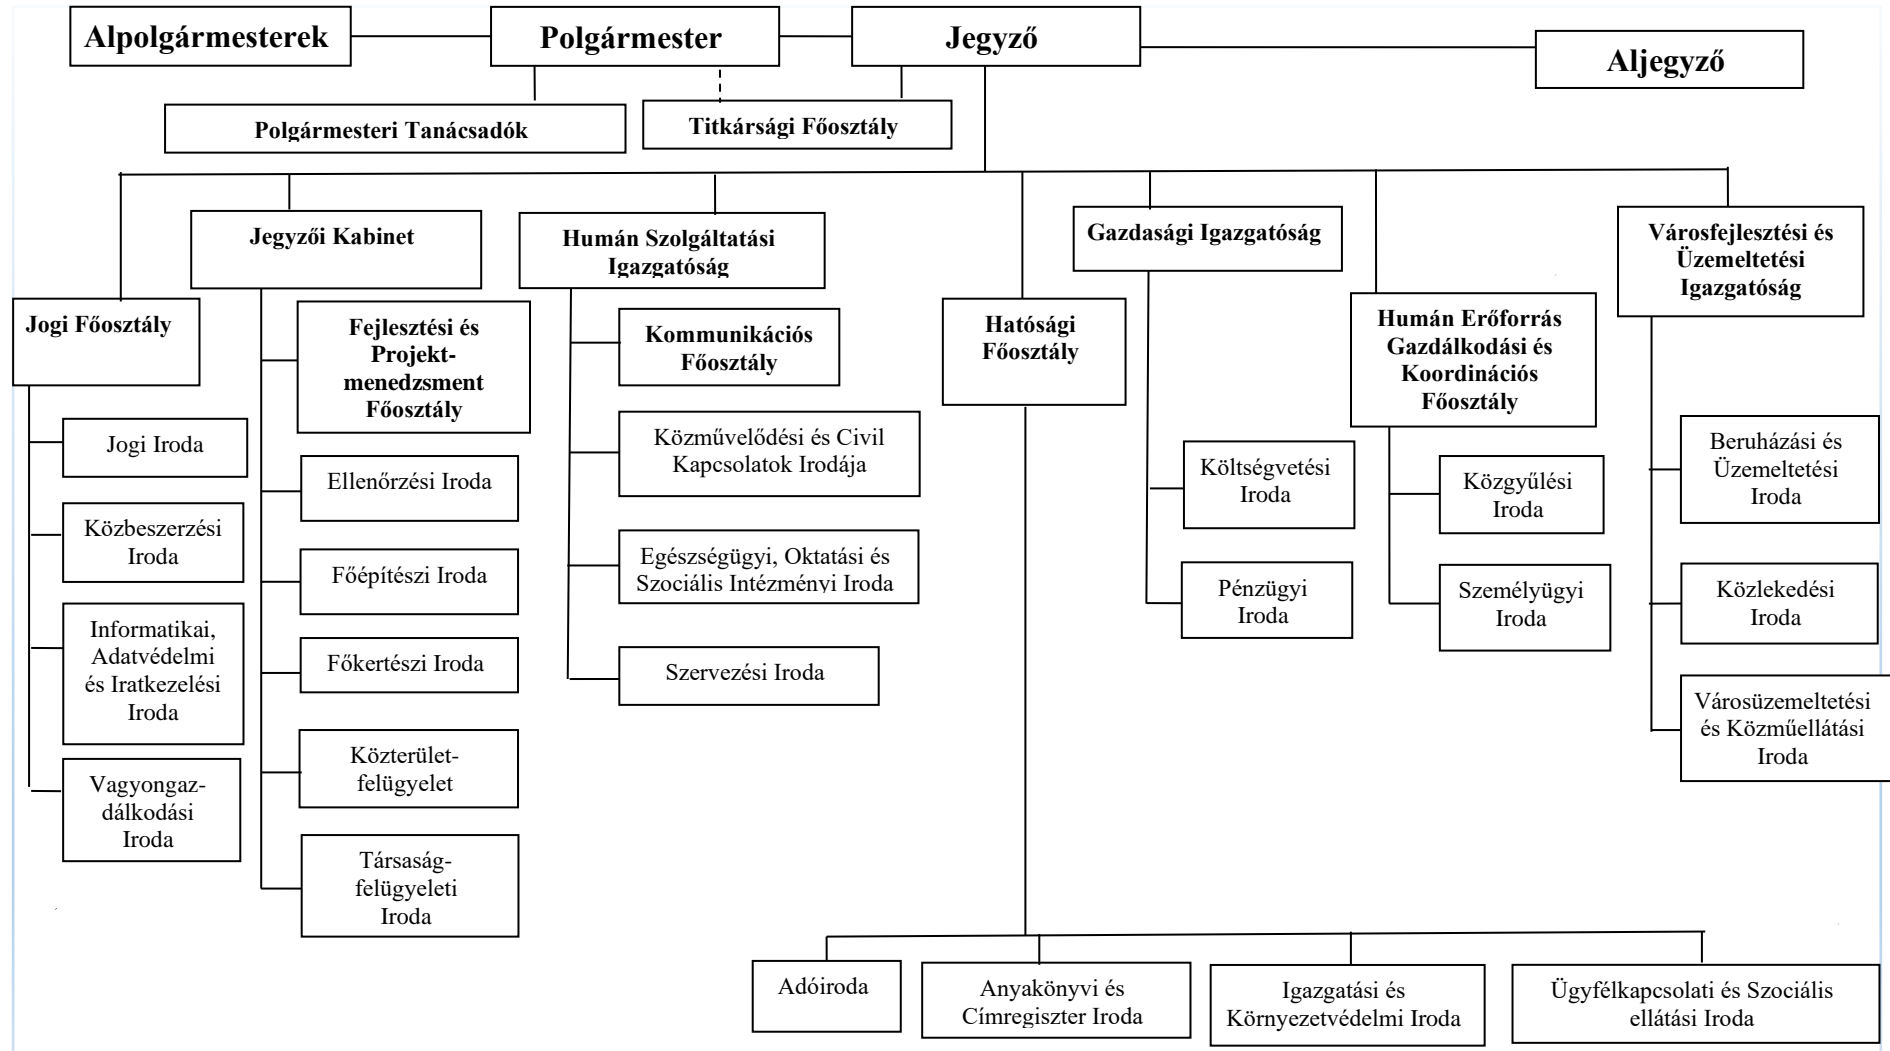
Alpolgármesterek

Polgármester

Jegyző

Aljegyző

Polgármesteri Tanácsadók

Titkársági Főosztály

Jogi Főosztály

Jogi Iroda

Közbeszerzési Iroda

Informatikai, Adatvédelmi és Iratkezelési Iroda

Vagyongazdálkodási Iroda

Jegyzői Kabinet

Fejlesztési és Projektmenedzsment Főosztály

Ellenőrzési Iroda

Főépítészi Iroda

Főkertészi Iroda

Közterület-felügyelet

Társaság-felügyeleti Iroda

Humán Szolgáltatási Igazgatóság

Kommunikációs Főosztály

Közművelődési és Civil Kapcsolatok Irodája

Egészségügyi, Oktatási és Szociális Intézményi Iroda

Szervezési Iroda

Hatósági Főosztály

Adóiroda

Anyakönyvi és Címregiszter Iroda

Igazgatási és Környezetvédelmi Iroda

Ügyfélkapcsolati és Szociális ellátási Iroda

Gazdasági Igazgatóság

Költségvetési Iroda

Pénzügyi Iroda

Humán Erőforrás Gazdálkodási és Koordinációs Főosztály

Közgyűlési Iroda

Személyügyi Iroda

Városfejlesztési és Üzemeltetési Igazgatóság

Beruházási és Üzemeltetési Iroda

Közlekedési Iroda

Városüzemeltetési és Közműellátási Iroda